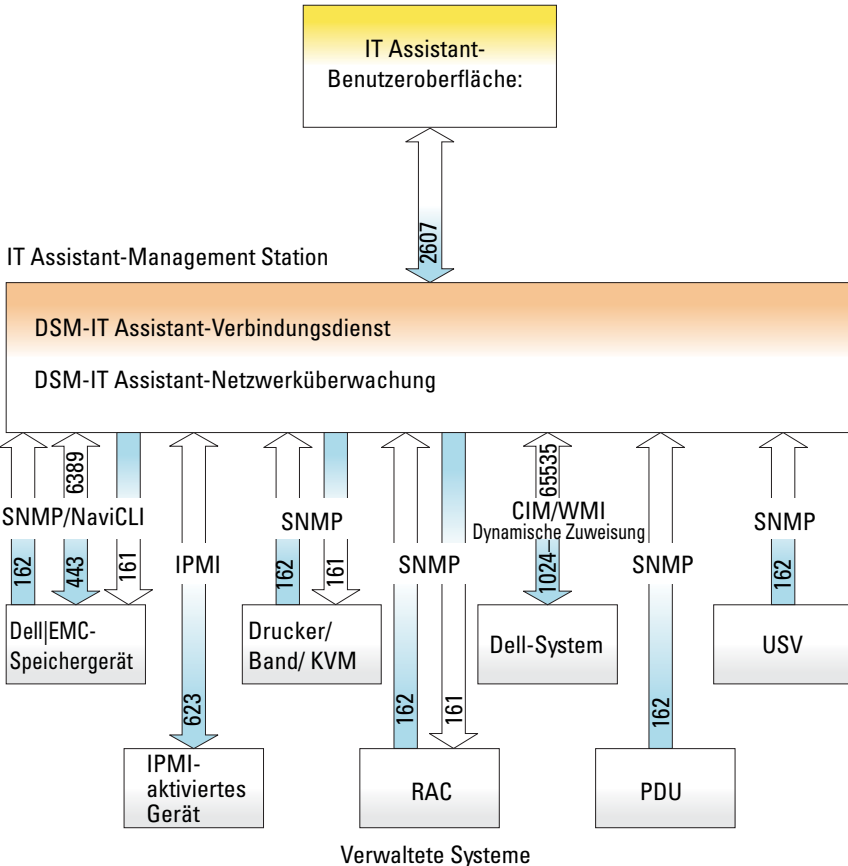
IT Assistant-Benutzeroberfläche:

2607

IT Assistant-Management Station

DSM-IT Assistant-Verbindungsdienst

DSM-IT Assistant-Netzwerküberwachung

6389

SNMP/NaviCLI

162

443

161

Dell|EMC-Speichergerät

IPMI

623

IPMI-aktiviertes Gerät

SNMP

162

161

Drucker/ Band/ KVM

SNMP

162

161

RAC

65535

CIM/WMI
Dynamische Zuweisung

1024

Dell-System

SNMP

162

PDU

SNMP

162

USV

Verwaltete Systeme